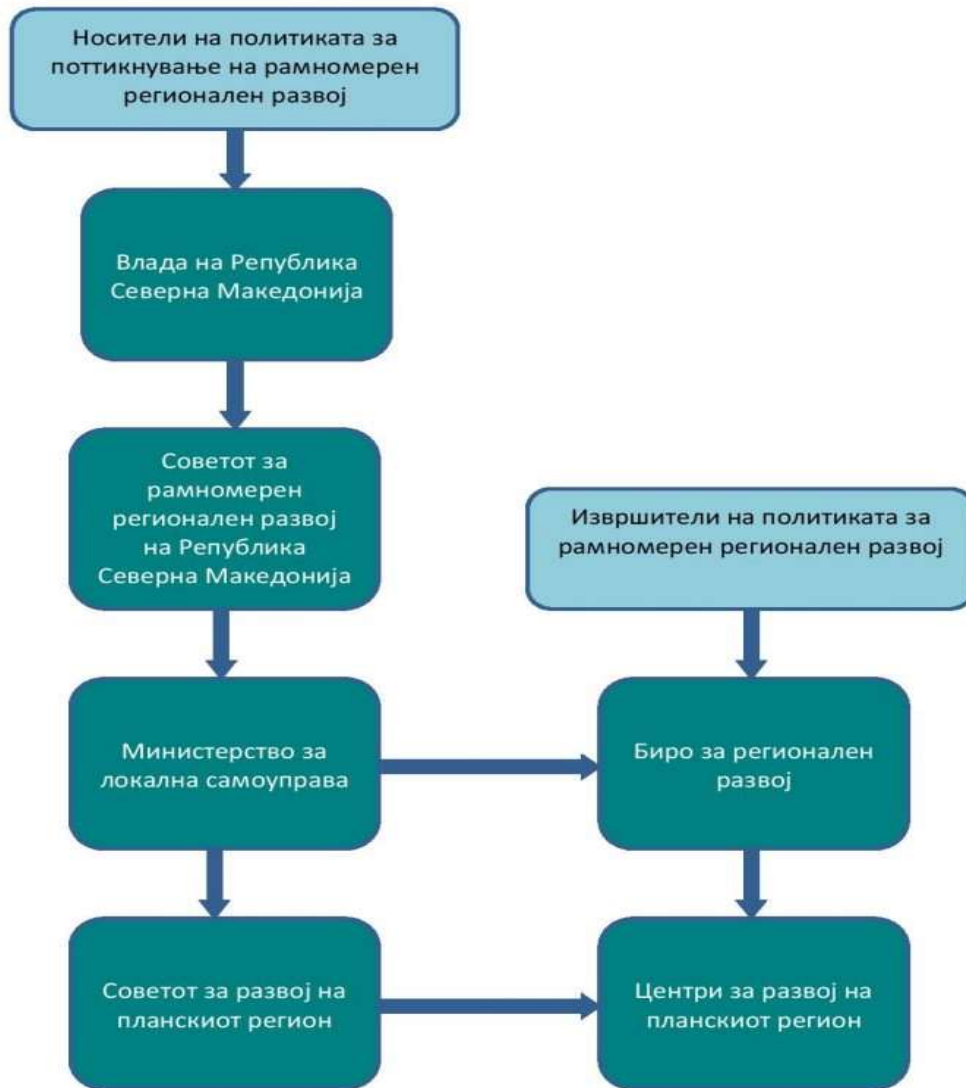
Носители на политиката за поттикнување на рамномерен регионален развој

Влада на Република Северна Македонија

Советот за рамномерен регионален развој на Република Северна Македонија

Извршители на политиката за рамномерен регионален развој

Министерство за локална самоуправа

Биро за регионален развој

Советот за развој на планскиот регион

Центри за развој на планскиот регион